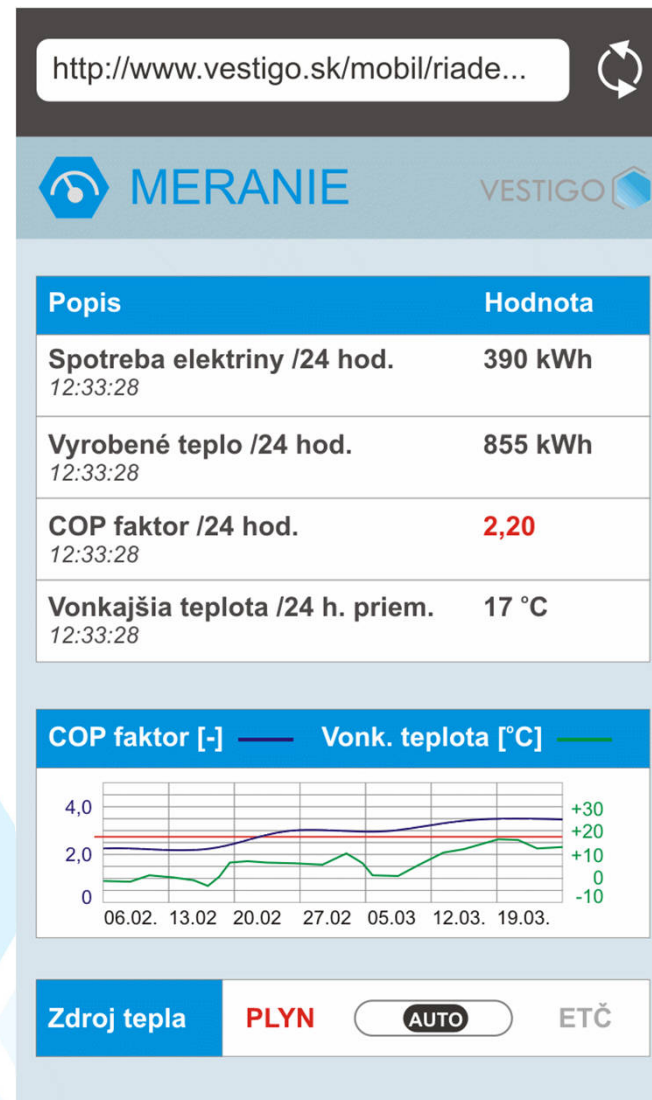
http://www.vestigo.sk/mobil/riade...

MERANIE

VESTIGO

| Popis | Hodnota |
|---|---|
| Spotreba elektriny /24 hod. 12:33:28 | 390 kWh |
| Vyrobené teplo /24 hod. 12:33:28 | 855 kWh |
| COP faktor /24 hod. 12:33:28 | 2,20 |
| Vonkajšia teplota /24 h. priem. 12:33:28 | 17 °C |

COP faktor [-] Vonk. teplota [°C]

4,0
2,0
0
+30
+20
+10
0
-10
06.02. 13.02 20.02 27.02 05.03 12.03. 19.03.

Zdroj tepla PLYN AUTO ETČ